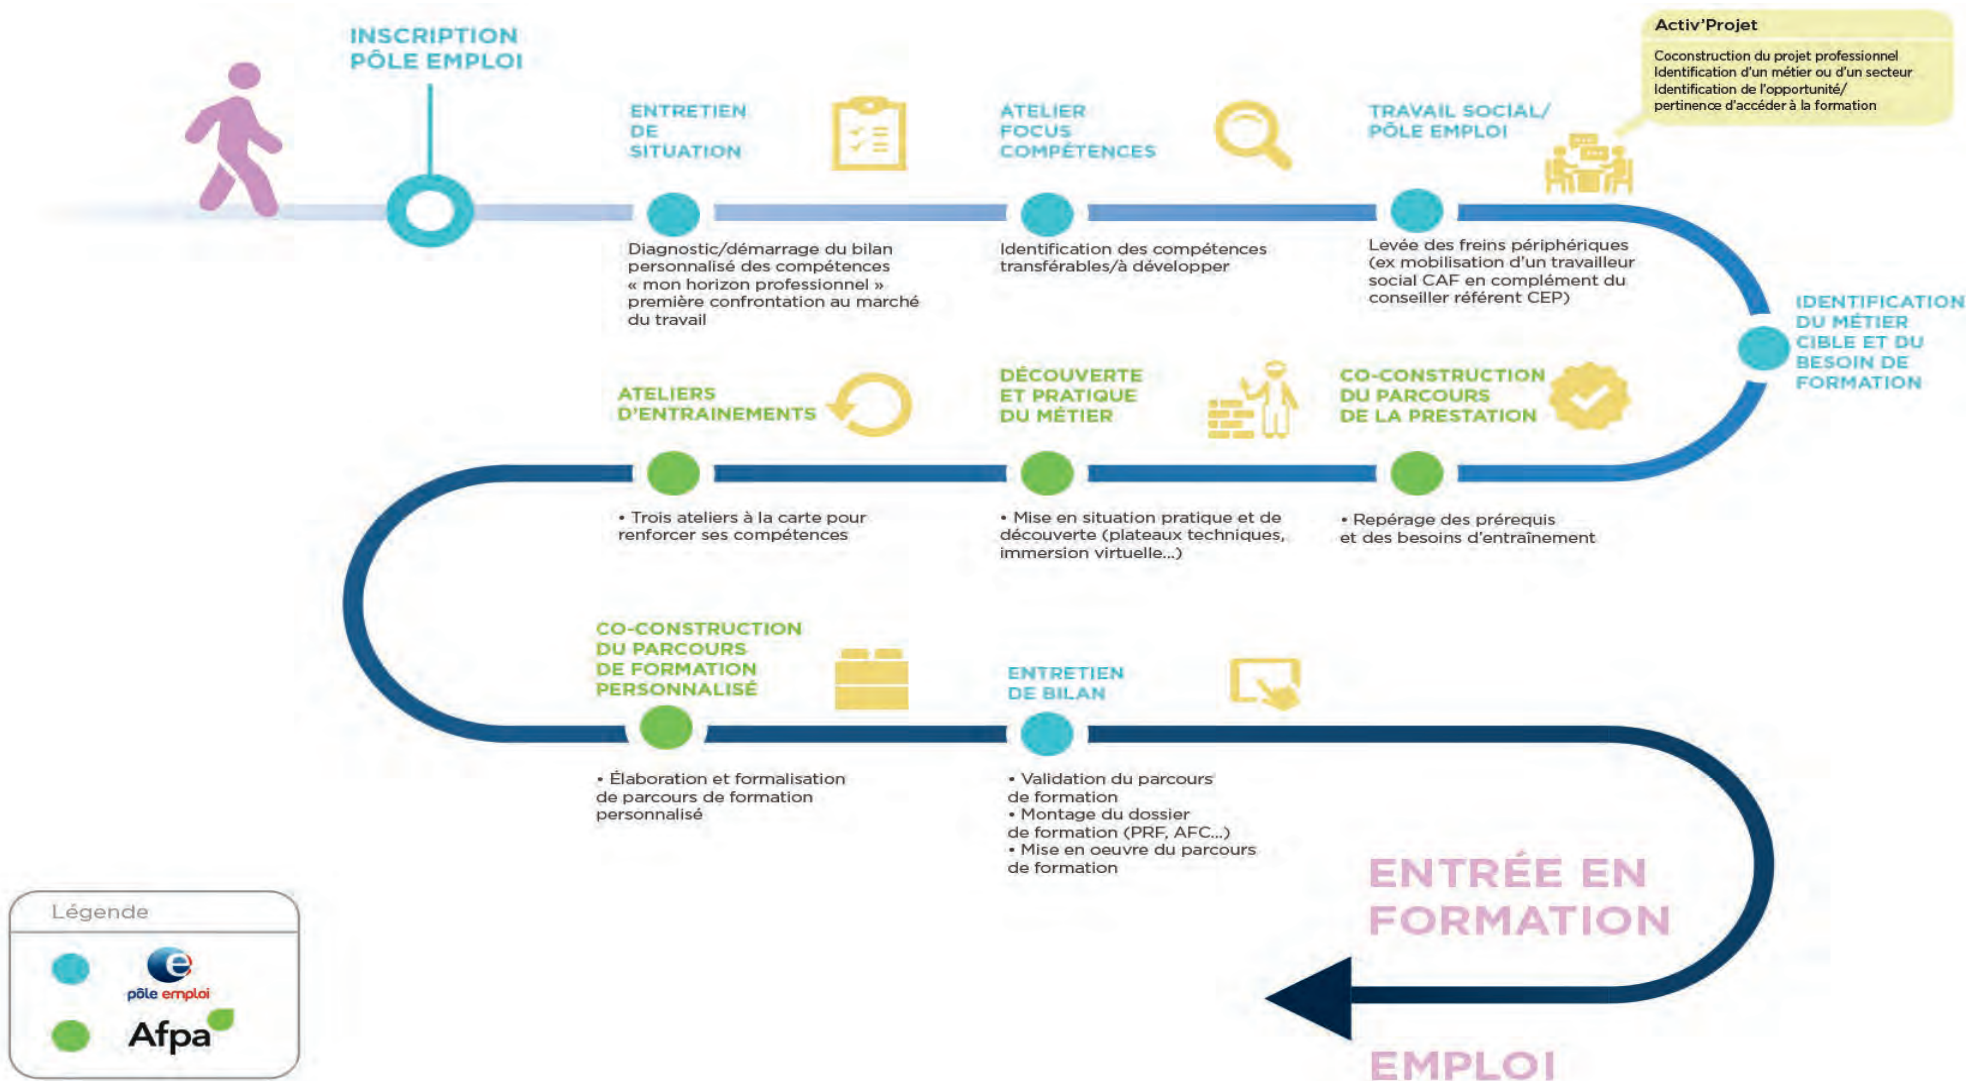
INSCRIPTION PÔLE EMPLOI

Activ'Projet
Coconstruction du projet professionnel
Identification d'un métier ou d'un secteur
Identification de l'opportunité/ pertinence d'accéder à la formation

ENTRETIEN DE SITUATION

Diagnostic/démarrage du bilan personnalisé des compétences « mon horizon professionnel » première confrontation au marché du travail

ATELIER FOCUS COMPÉTENCES

Identification des compétences transférables/à développer

TRAVAIL SOCIAL/ PÔLE EMPLOI

Levée des freins périphériques (ex mobilisation d'un travailleur social CAF en complément du conseiller référent CEP)

IDENTIFICATION DU MÉTIER CIBLE ET DU BESOIN DE FORMATION

ATELIERS D'ENTRAINEMENTS

• Trois ateliers à la carte pour renforcer ses compétences

DÉCOUVERTE ET PRATIQUE DU MÉTIER

• Mise en situation pratique et de découverte (plateaux techniques, immersion virtuelle...)

CO-CONSTRUCTION DU PARCOURS DE LA PRESTATION

• Repérage des prérequis et des besoins d'entraînement

CO-CONSTRUCTION DU PARCOURS DE FORMATION PERSONNALISÉ

• Élaboration et formalisation de parcours de formation personnalisé

ENTRETIEN DE BILAN

• Validation du parcours de formation
• Montage du dossier de formation (PRF, AFC...)
• Mise en oeuvre du parcours de formation

ENTRÉE EN FORMATION

EMPLOI

Légende
pôle emploi
Afpa